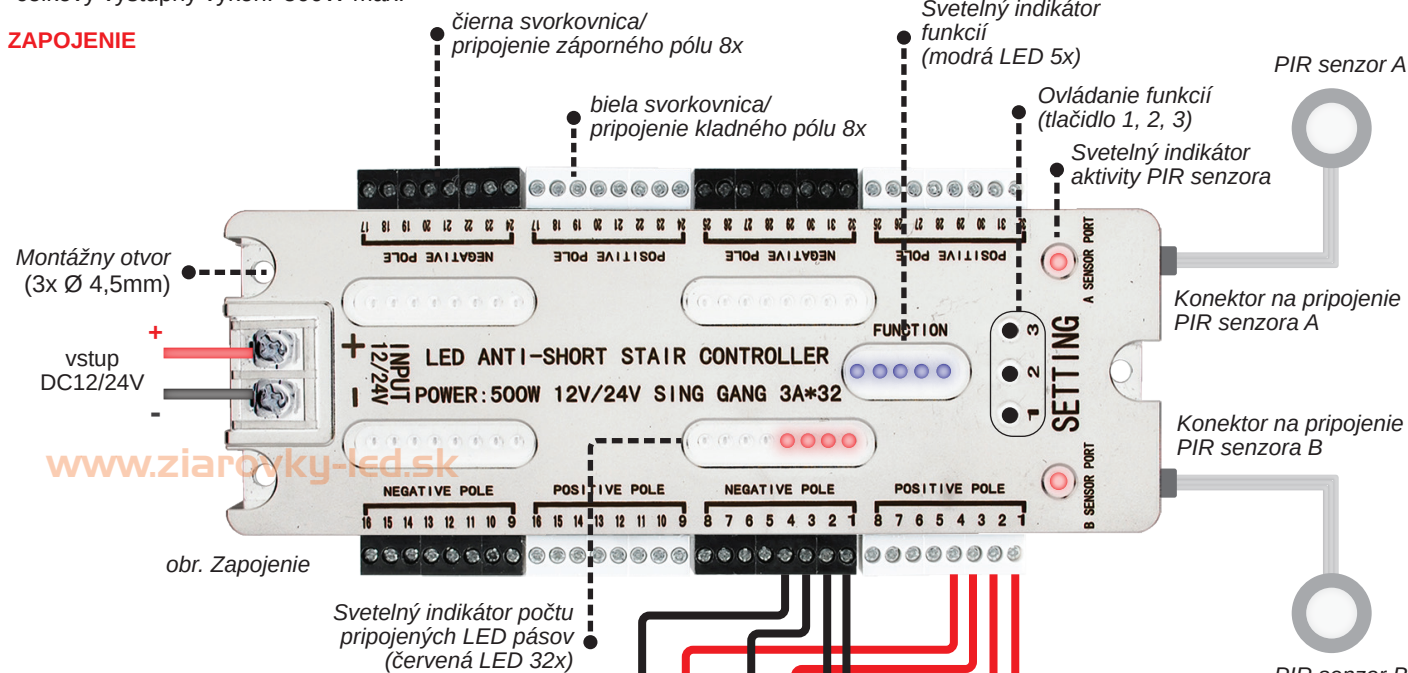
celkový výstupný výkon: 500W max.

ZAPOJENIE

čierna svorkovnica/ pripojenie záporného pólu 8x

biela svorkovnica/ pripojenie kladného pólu 8x

Svetelný indikátor funkcií (modrá LED 5x)

Ovládanie funkcií (tlačidlo 1, 2, 3)

Svetelný indikátor aktivity PIR senzora

PIR senzor A

17 18 19 20 21 22 23 24 | 17 18 19 20 21 22 23 24 | 25 26 27 28 29 30 31 32 | 25 26 27 28 29 30 31 32

NEGATIVE POLE | POSITIVE POLE | NEGATIVE POLE | POSITIVE POLE

A SENSOR PORT

Montážny otvor (3x Ø 4,5mm)

+
vstup DC12/24V
-

+ INPUT 12/24V -

LED ANTI-SHORT STAIR CONTROLLER

POWER:500W 12V/24V SING GANG 3A*32

FUNCTION

3 2 1

SETTING

Konektor na pripojenie PIR senzora A

Konektor na pripojenie PIR senzora B

www.ziarovky-led.sk

NEGATIVE POLE | POSITIVE POLE | NEGATIVE POLE | POSITIVE POLE

16 15 14 13 12 11 10 9 | 16 15 14 13 12 11 10 9 | 8 7 6 5 4 3 2 1 | 8 7 6 5 4 3 2 1

B SENSOR PORT

obr. Zapojenie

Svetelný indikátor počtu pripojených LED pásov (červená LED 32x)

PIR senzor B